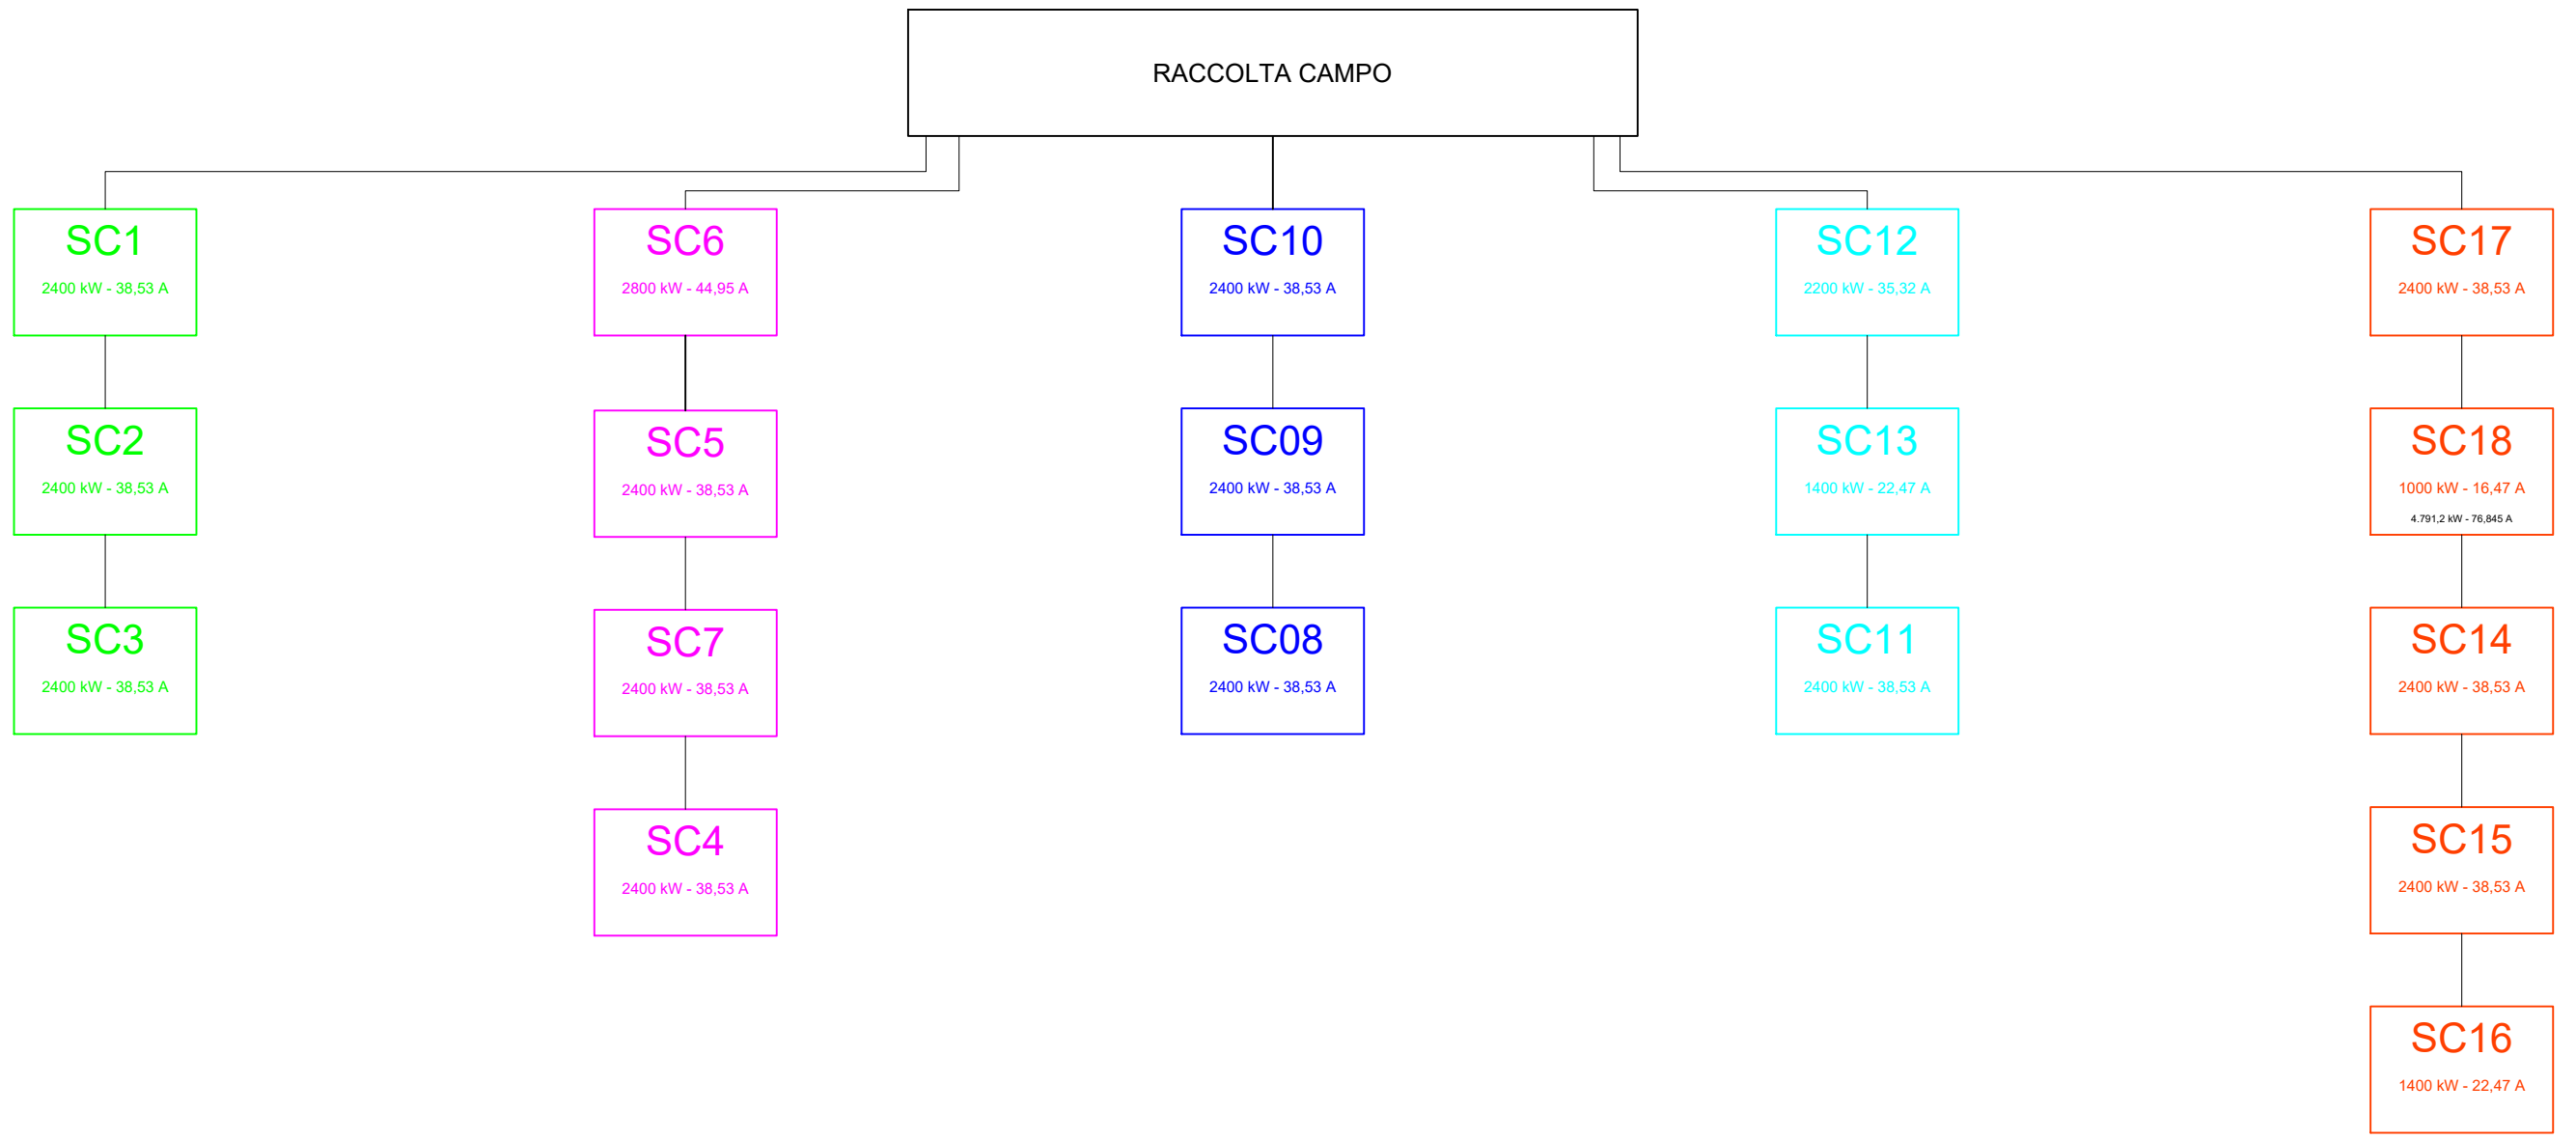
RACCOLTA CAMPO

SC1
2400 kW - 38,53 A

SC2
2400 kW - 38,53 A

SC3
2400 kW - 38,53 A

SC6
2800 kW - 44,95 A

SC5
2400 kW - 38,53 A

SC7
2400 kW - 38,53 A

SC4
2400 kW - 38,53 A

SC10
2400 kW - 38,53 A

SC09
2400 kW - 38,53 A

SC08
2400 kW - 38,53 A

SC12
2200 kW - 35,32 A

SC13
1400 kW - 22,47 A

SC11
2400 kW - 38,53 A

SC17
2400 kW - 38,53 A

SC18
1000 kW - 16,47 A
4.791,2 kW - 76,845 A

SC14
2400 kW - 38,53 A

SC15
2400 kW - 38,53 A

SC16
1400 kW - 22,47 A